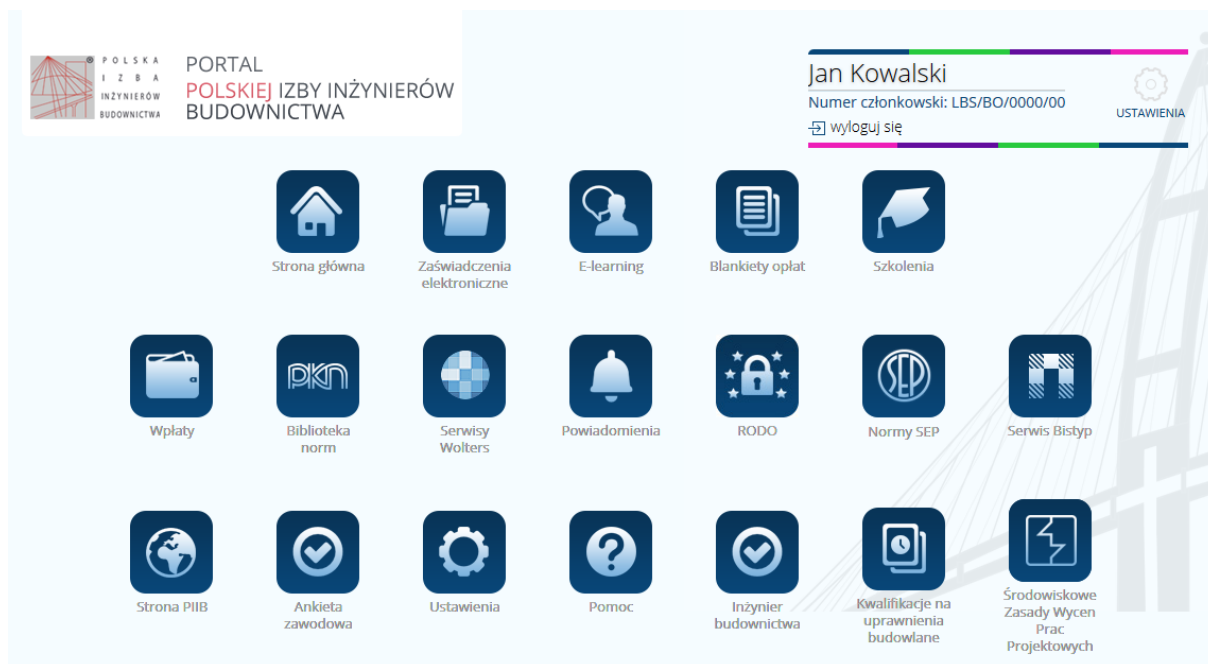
POLSKA IZBA INŻYNIERÓW BUDOWNICTWA

PORTAL
POLSKIEJ IZBY INŻYNIERÓW BUDOWNICTWA

Jan Kowalski
Numer członkowski: LBS/BO/0000/00
wyloguj się

USTAWIENIA

Strona główna

Zaświadczenia elektroniczne

E-learning

Blankiety opłat

Szkolenia

Wpłaty

PKN
Biblioteka norm

Serwisy Wolters

Powiadomienia

RODO

SEP
Normy SEP

Serwis Bistyp

Strona PIIB

Ankieta zawodowa

Ustawienia

Pomoc

Inżynier budownictwa

Kwalifikacje na uprawnienia budowlane

Środowiskowe Zasady Wycen Prac Projektowych